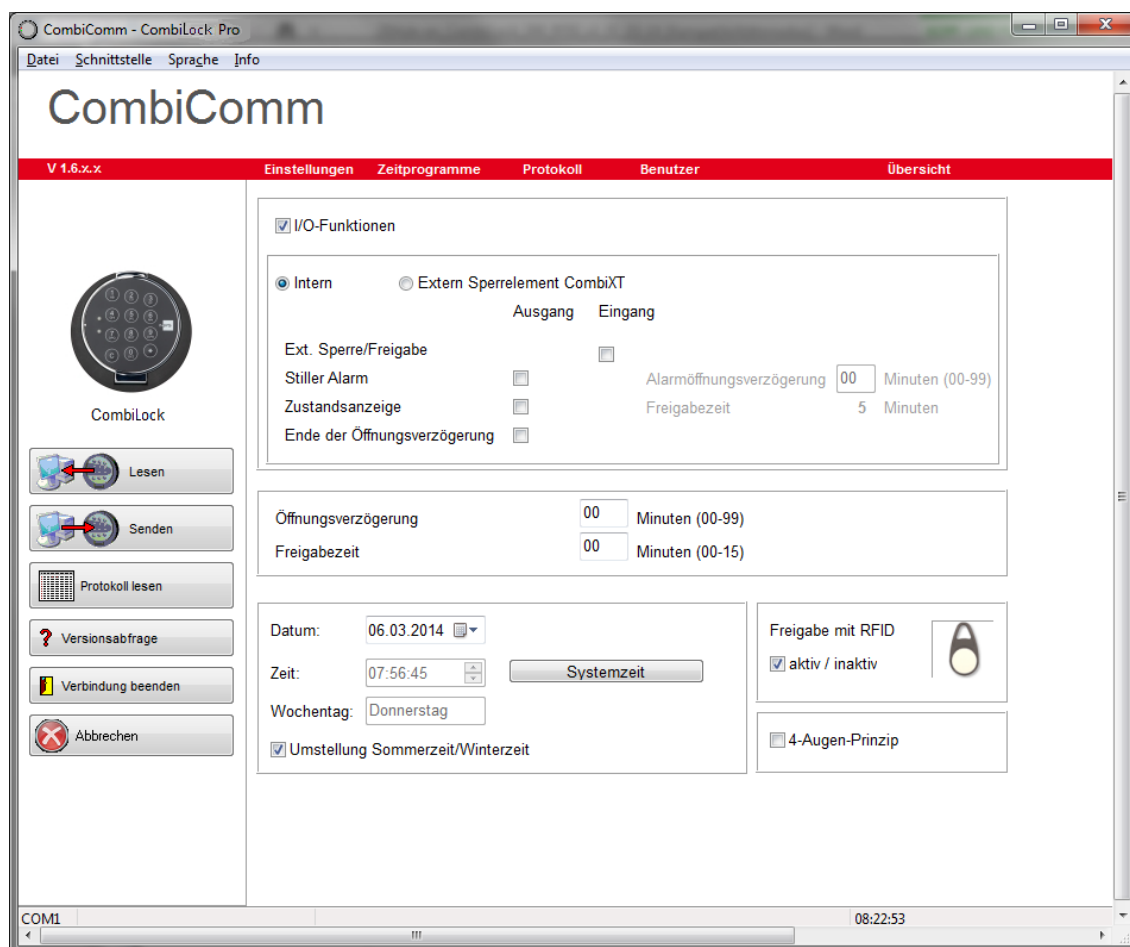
CombiComm - CombiLock Pro

Datei Schnittstelle Sprache Info

CombiComm

V 1.6.x.x Einstellungen Zeitprogramme Protokoll Benutzer Übersicht

CombiLock

Lesen

Senden

Protokoll lesen

Versionsabfrage

Verbindung beenden

Abbrechen

I/O-Funktionen

Intern Extern Sperrelement CombiXT

Ausgang Eingang

Ext. Sperre/Freigabe

Stiller Alarm Alarmöffnungsverzögerung 00 Minuten (00-99)

Zustandsanzeige Freigabezeit 5 Minuten

Ende der Öffnungsverzögerung

Öffnungsverzögerung 00 Minuten (00-99)

Freigabezeit 00 Minuten (00-15)

Datum: 06.03.2014

Zeit: 07:56:45 Systemzeit

Wochentag: Donnerstag

Umstellung Sommerzeit/Winterzeit

Freigabe mit RFID

aktiv / inaktiv

4-Augen-Prinzip

COM1 08:22:53